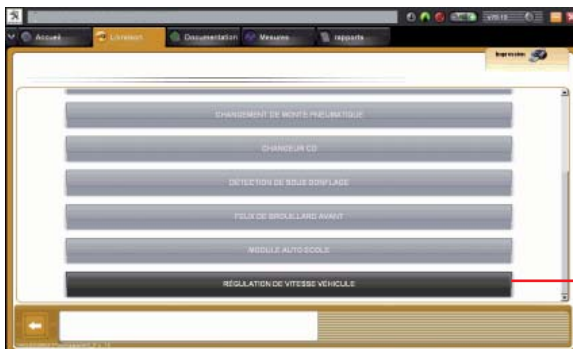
Accueil
Livraison
Documentation
Mesures
rapports
Impression
CHANGEMENT DE MONTE PNEUMATIQUE
CHANGEUR CD
DÉTECTION DE SOUS GONFLAGE
FEUX DE BROUILLARD AVANT
MODULE AUTO ECOLE
RÉGULATION DE VITESSE VÉHICULE